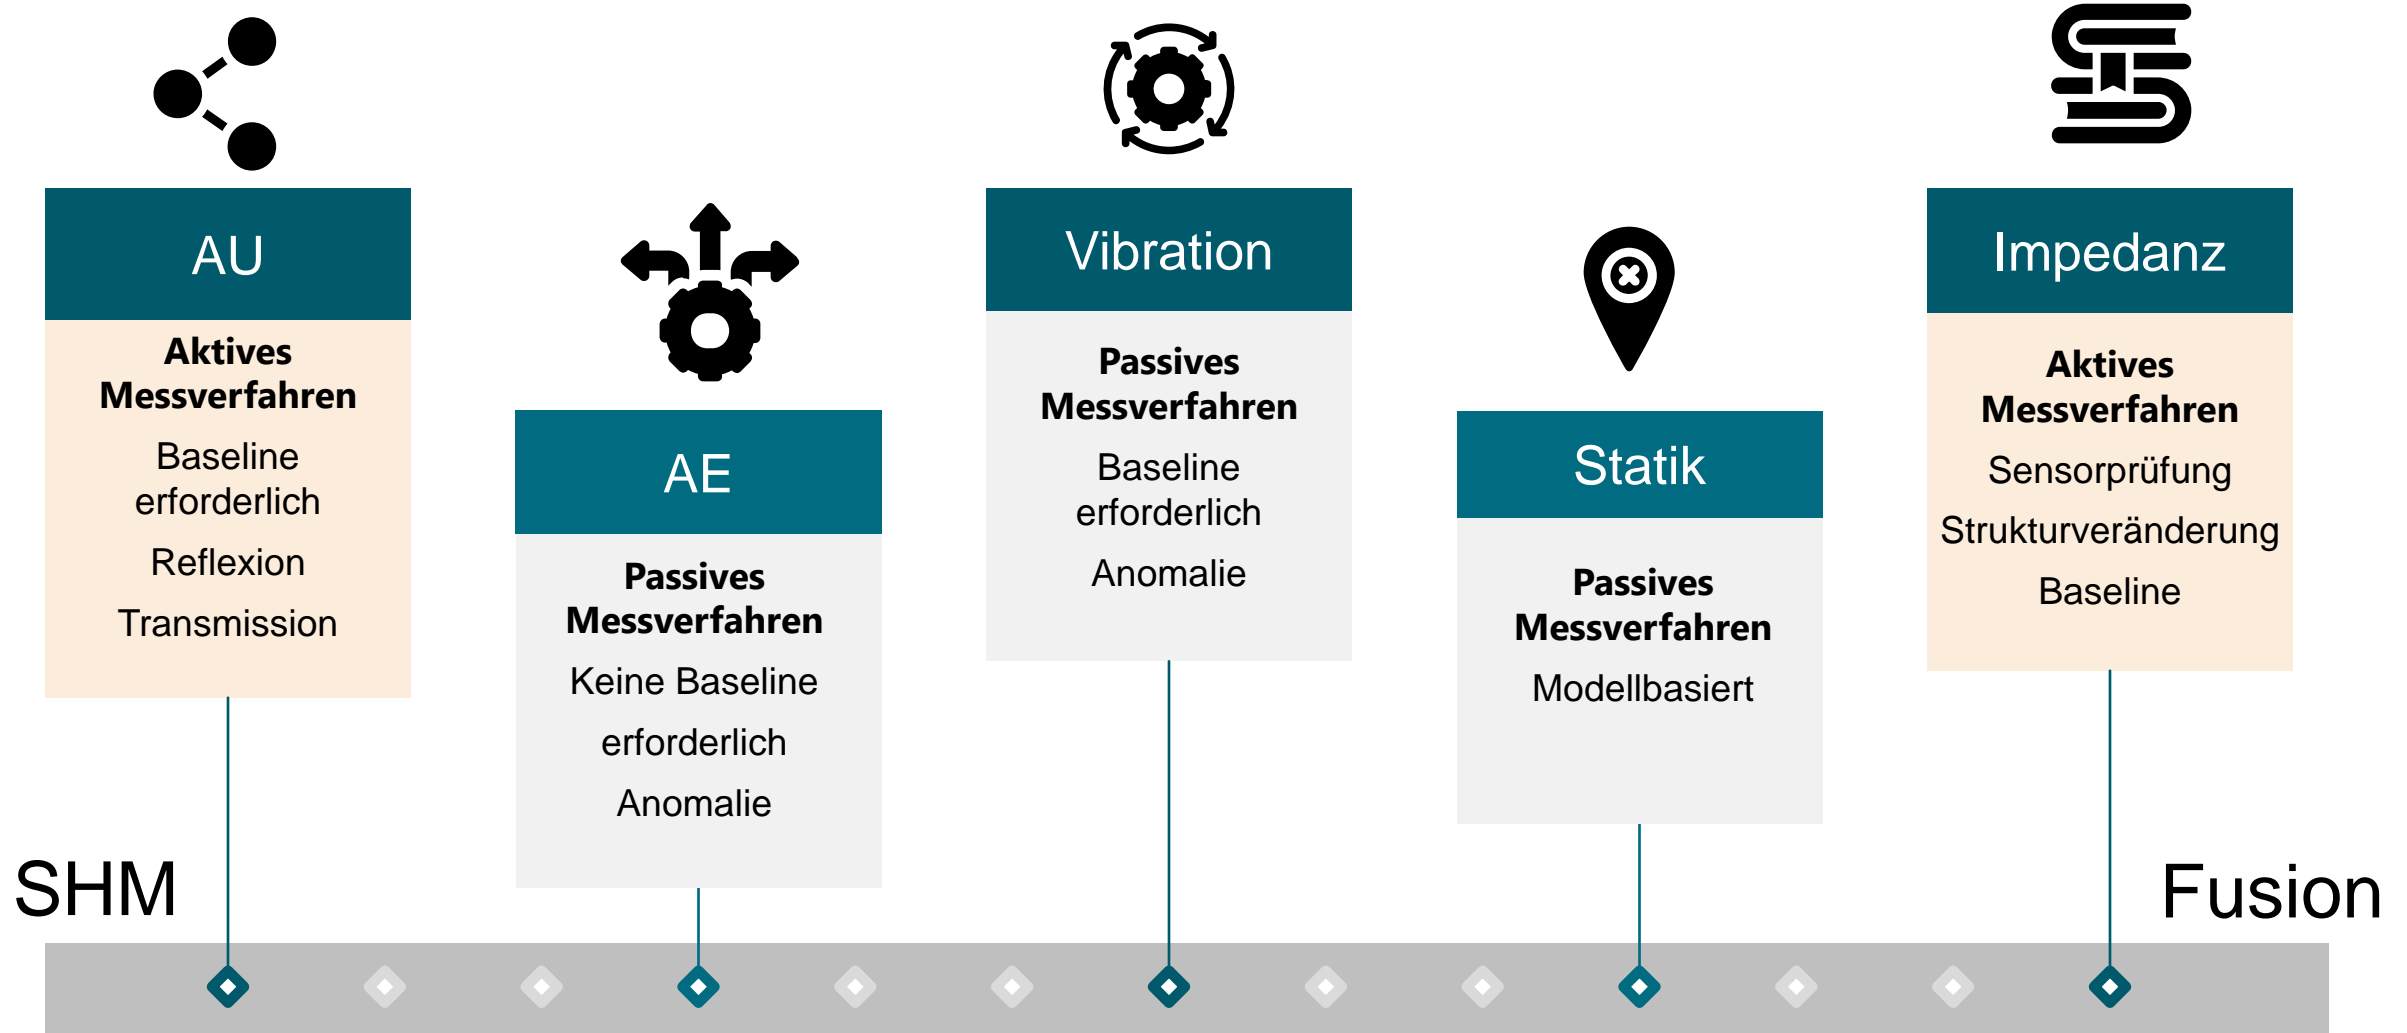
AU

**Aktives Messverfahren**

Baseline erforderlich

Reflexion

Transmission

AE

**Passives Messverfahren**

Keine Baseline

erforderlich

Anomalie

Vibration

**Passives Messverfahren**

Baseline erforderlich

Anomalie

Statik

**Passives Messverfahren**

Modellbasiert

Impedanz

**Aktives Messverfahren**

Sensorprüfung

Strukturveränderung

Baseline

SHM

Fusion